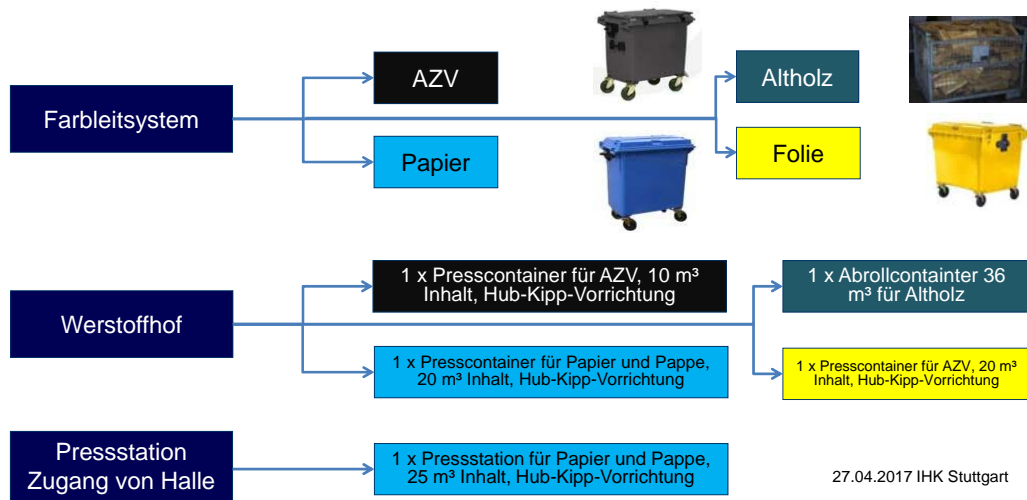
Farbleitsystem

AZV

Papier

Altholz

Folie

Werstoffhof

1 x Presscontainer für AZV, 10 m³ Inhalt, Hub-Kipp-Vorrichtung

1 x Presscontainer für Papier und Pappe, 20 m³ Inhalt, Hub-Kipp-Vorrichtung

1 x Abrollcontainter 36 m³ für Altholz

1 x Presscontainer für AZV, 20 m³ Inhalt, Hub-Kipp-Vorrichtung

Pressstation Zugang von Halle

1 x Pressstation für Papier und Pappe, 25 m³ Inhalt, Hub-Kipp-Vorrichtung

27.04.2017 IHK Stuttgart